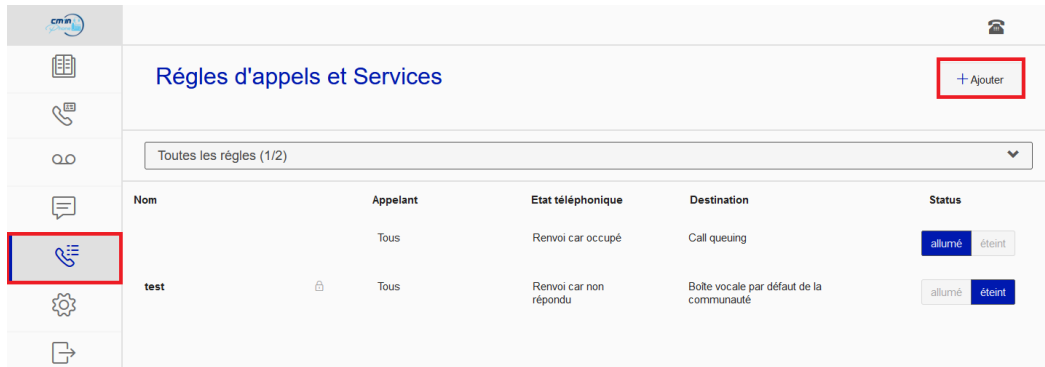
cm in

Régles d'appels et Services

+ Ajouter

Toutes les régles (1/2)

| Nom | Appelant | Etat téléphonique | Destination | Status |
|---|---|---|---|---|
| | Tous | Renvoi car occupé | Call queuing | allumé éteint |
| test | Tous | Renvoi car non répondu | Boîte vocale par défaut de la communauté | allumé éteint |